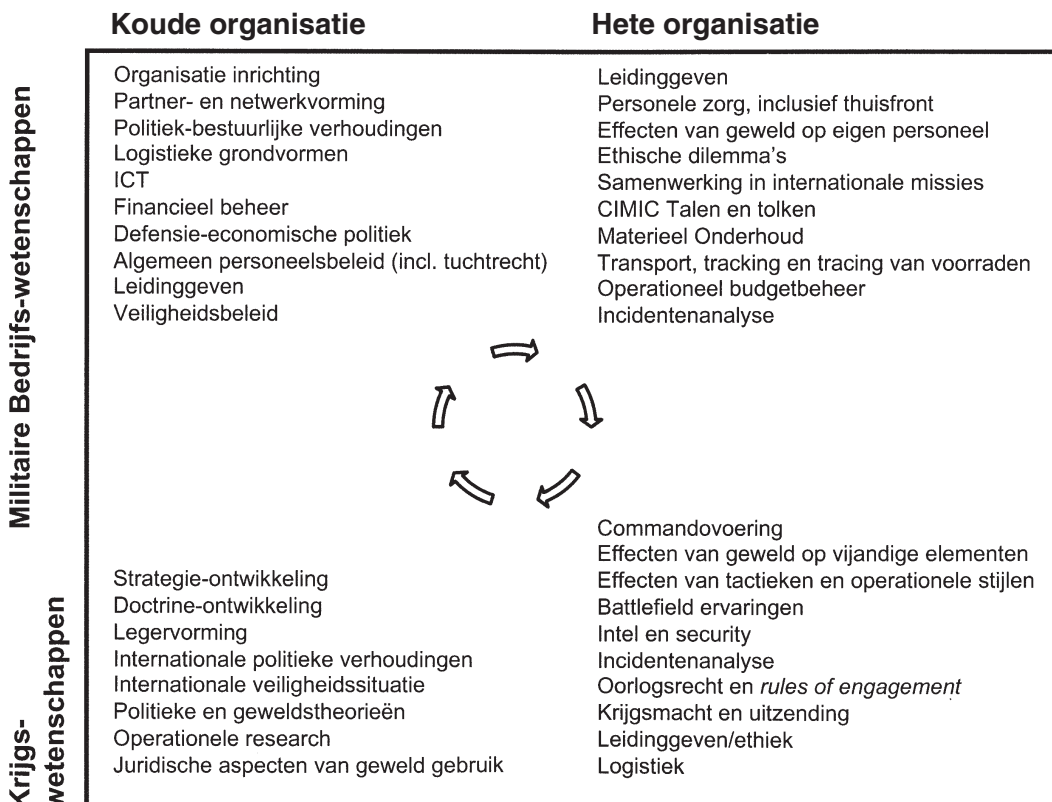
Koude organisatie

Hete organisatie

Militaire Bedrijfs-wetenschappen

Organisatie inrichting
Partner- en netwerkvorming
Politiek-bestuurlijke verhoudingen
Logistieke grondvormen
ICT
Financieel beheer
Defensie-economische politiek
Algemeen personeelsbeleid (incl. tuchtrecht)
Leidinggeven
Veiligheidsbeleid

Leidinggeven
Personele zorg, inclusief thuisfront
Effecten van geweld op eigen personeel
Ethische dilemma's
Samenwerking in internationale missies
CIMIC Talen en tolken
Materieel Onderhoud
Transport, tracking en tracing van voorraden
Operationeel budgetbeheer
Incidentenanalyse

Krijgs-wetenschappen

Strategie-ontwikkeling
Doctrine-ontwikkeling
Legervorming
Internationale politieke verhoudingen
Internationale veiligheidssituatie
Politieke en geweldstheorieën
Operationele research
Juridische aspecten van geweld gebruik

Commandovoering
Effecten van geweld op vijandige elementen
Effecten van tactieken en operationele stijlen
Battlefield ervaringen
Intel en security
Incidentenanalyse
Oorlogsrecht en *rules of engagement*
Krijgsmacht en uitzending
Leidinggeven/ethiek
Logistiek